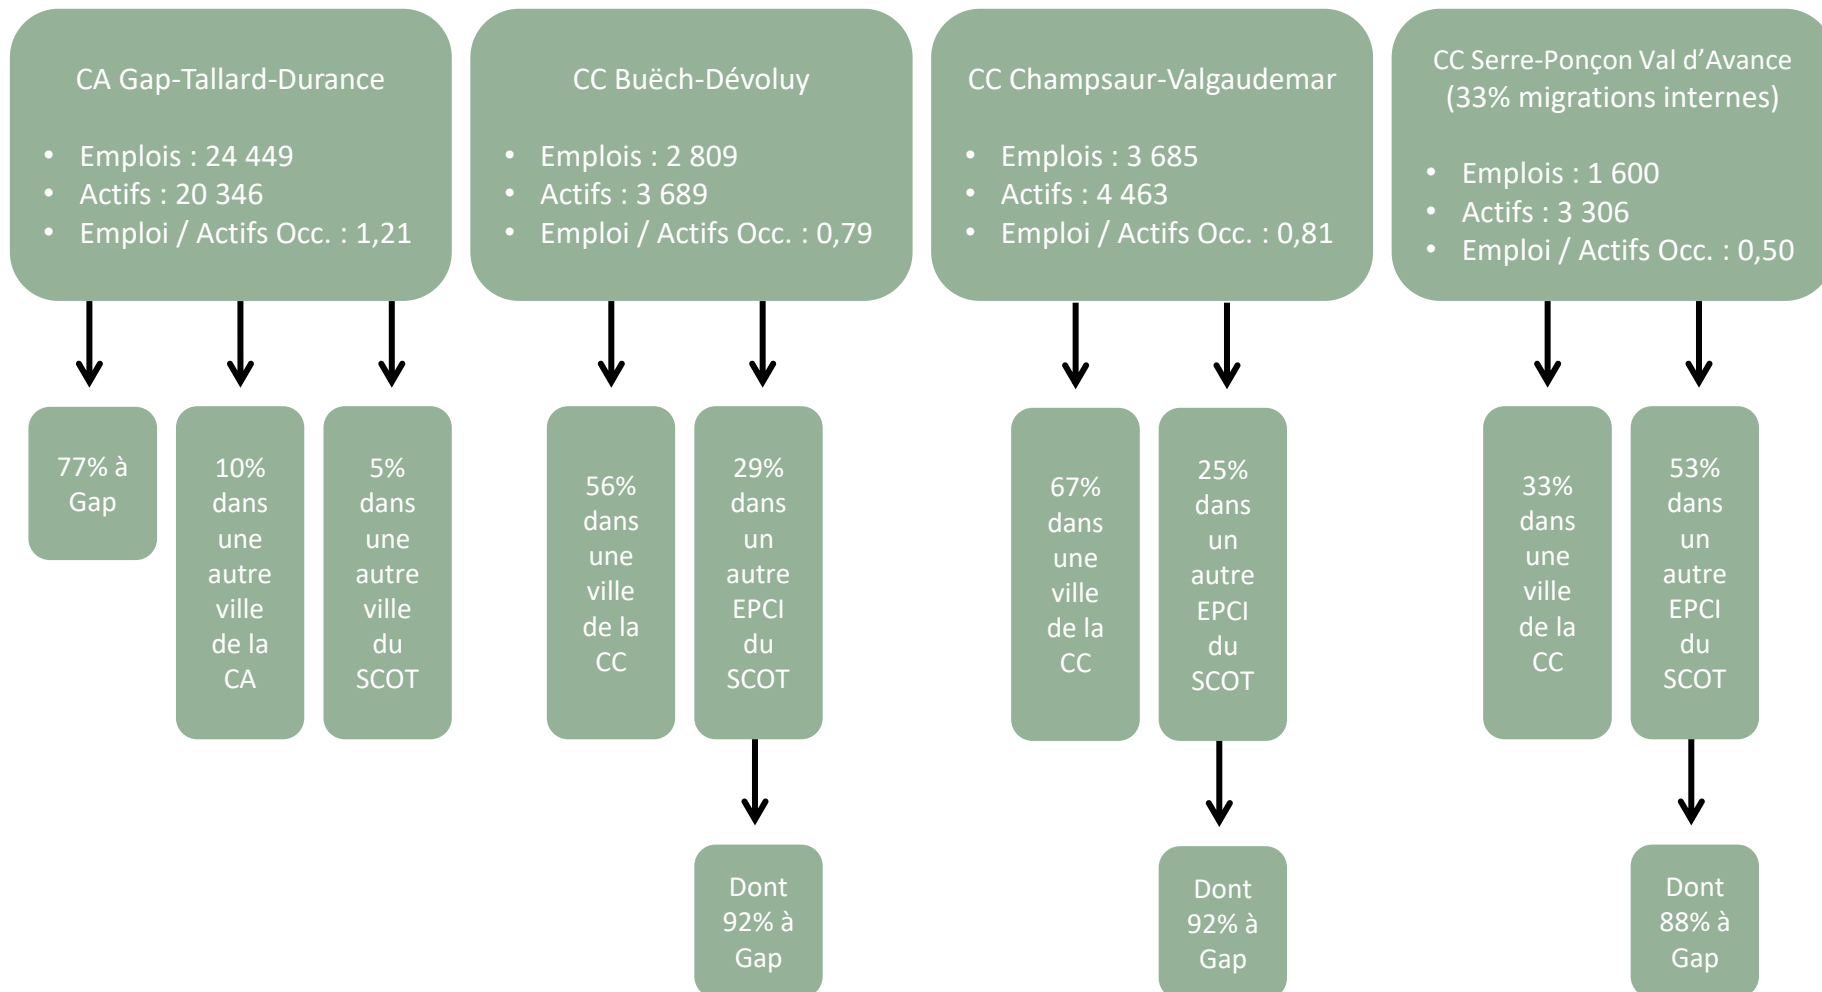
CA Gap-Tallard-Durance

- Emplois : 24 449
- Actifs : 20 346
- Emploi / Actifs Occ. : 1,21

77% à Gap

10% dans une autre ville de la CA

5% dans une autre ville du SCOT

CC Buëch-Dévoluy

- Emplois : 2 809
- Actifs : 3 689
- Emploi / Actifs Occ. : 0,79

56% dans une ville de la CC

29% dans un autre EPCI du SCOT

Dont 92% à Gap

CC Champsaur-Valgaudemar

- Emplois : 3 685
- Actifs : 4 463
- Emploi / Actifs Occ. : 0,81

67% dans une ville de la CC

25% dans un autre EPCI du SCOT

Dont 92% à Gap

CC Serre-Ponçon Val d'Avance (33% migrations internes)

- Emplois : 1 600
- Actifs : 3 306
- Emploi / Actifs Occ. : 0,50

33% dans une ville de la CC

53% dans un autre EPCI du SCOT

Dont 88% à Gap